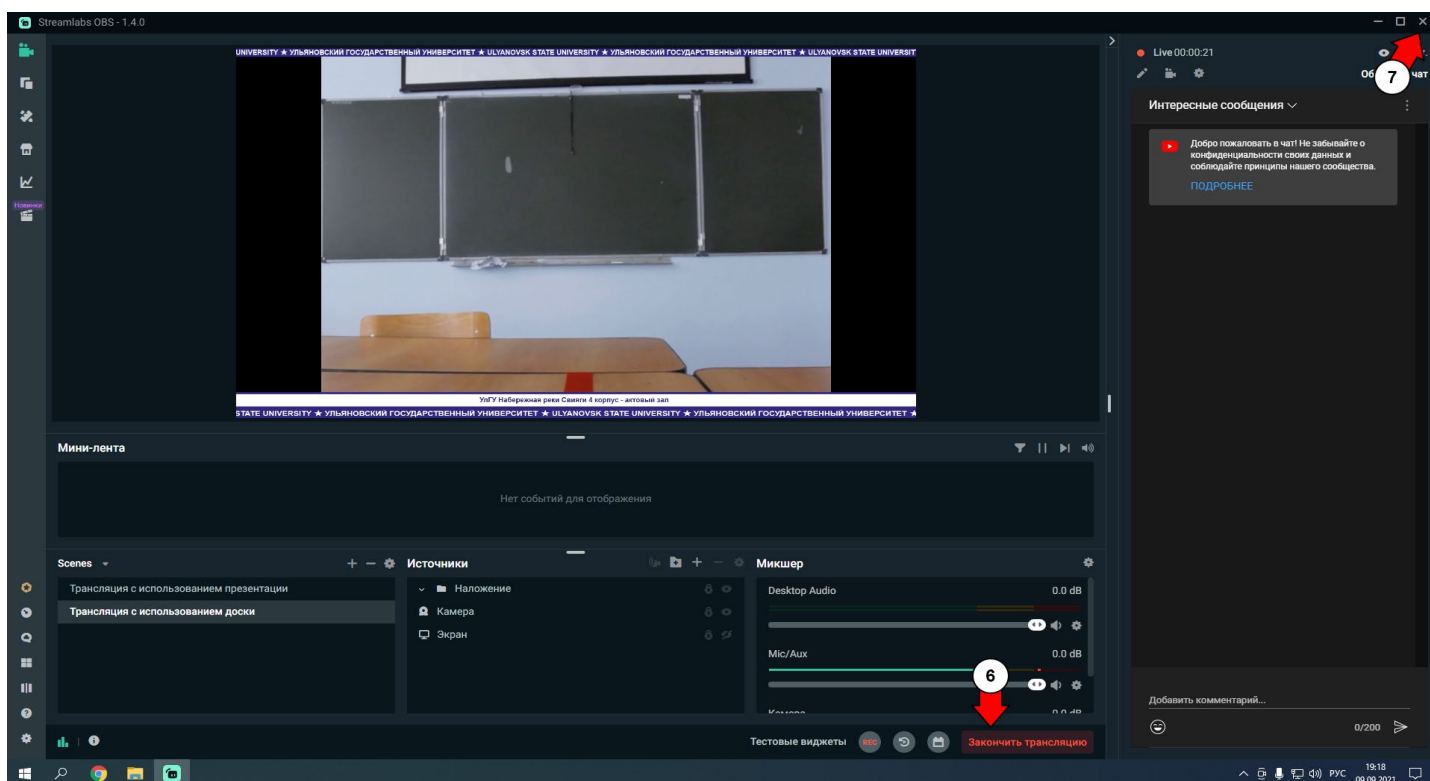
Streamlabs OBS - 1.4.0

Новинки

UNIVERSITY ★ УЛЬЯНОВСКИЙ ГОСУДАРСТВЕННЫЙ УНИВЕРСИТЕТ ★ ULYANOVSK STATE UNIVERSITY ★ УЛЬЯНОВСКИЙ ГОСУДАРСТВЕННЫЙ УНИВЕРСИТЕТ ★ ULYANOVSK STATE UNIVERSIT

УлГУ Набережная реки Свияги 4 корпус - актовый зал

STATE UNIVERSITY ★ УЛЬЯНОВСКИЙ ГОСУДАРСТВЕННЫЙ УНИВЕРСИТЕТ ★ ULYANOVSK STATE UNIVERSITY ★ УЛЬЯНОВСКИЙ ГОСУДАРСТВЕННЫЙ УНИВЕРСИТЕТ ★

Live 00:00:21

Об 7 чат

Интересные сообщения

Добро пожаловать в чат! Не забывайте о конфиденциальности своих данных и соблюдайте принципы нашего сообщества.

ПОДРОБНЕЕ

Мини-лента

Нет событий для отображения

Scenes

Трансляция с использованием презентации

Трансляция с использованием доски

Источники

Наложение

Камера

Экран

Микшер

Desktop Audio 0.0 dB

Mic/Aux 0.0 dB

6

Камера 0.0 dB

Добавить комментарий...

0/200

Тестовые виджеты

REC

Закончить трансляцию

РУС 19:18 09.09.2021